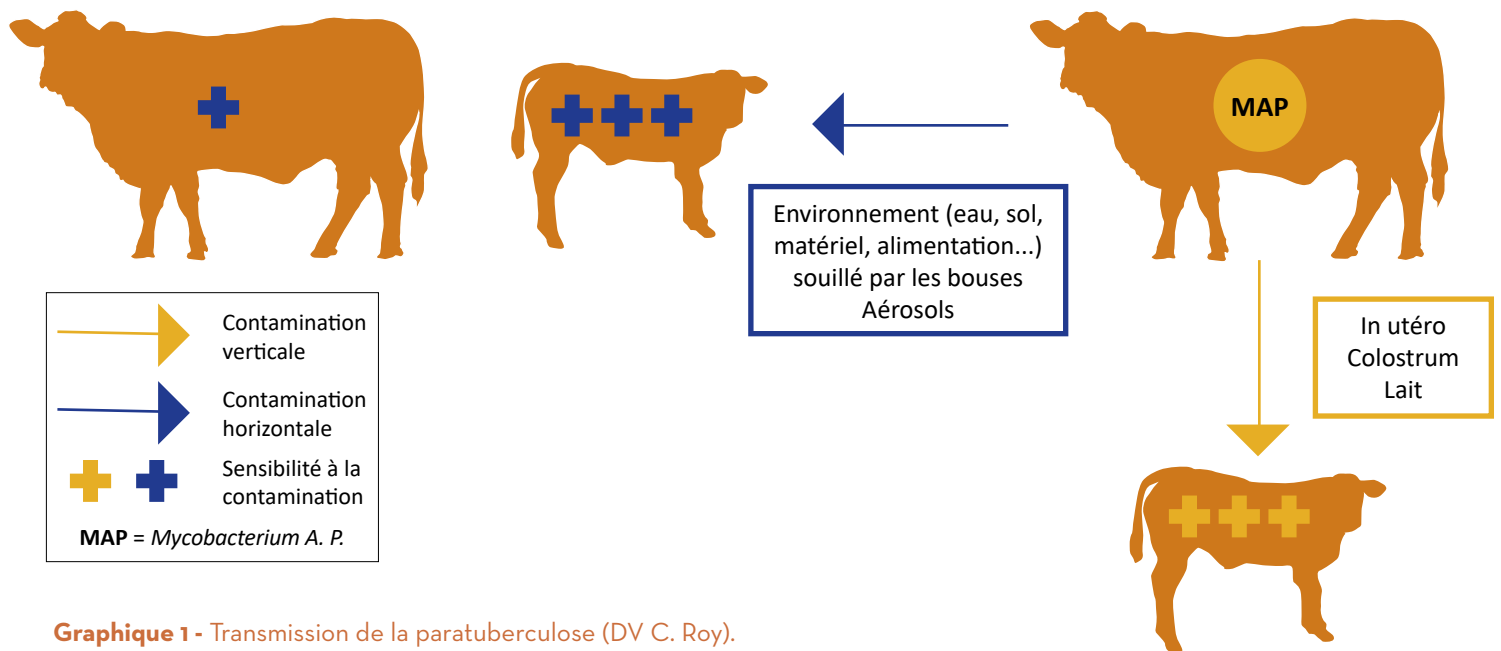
MAP

Environnement (eau, sol, matériel, alimentation...) souillé par les bouses
Aérosols

In utéro
Colostrum
Lait

Contamination verticale

Contamination horizontale

Sensibilité à la contamination

**MAP** = *Mycobacterium A. P.*

**Graphique 1 -** Transmission de la paratuberculose (DV C. Roy).